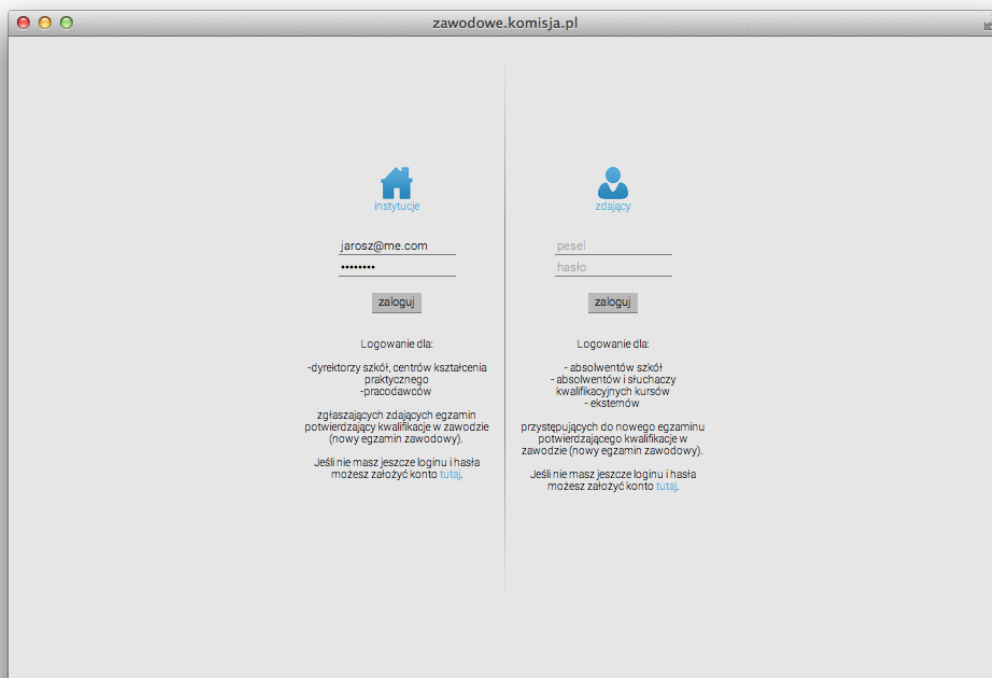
zawodowe.komisja.pl

instytucje

jarosz@me.com
••••••••

zaloguj

Logowanie dla:

-dyrektorzy szkół, centrów kształcenia praktycznego
-pracodawców

zgłaszających zdających egzamin potwierdzający kwalifikacje w zawodzie (nowy egzamin zawodowy).

Jeśli nie masz jeszcze loginu i hasła możesz założyć konto tutaj.

zdający

pesel
hasło

zaloguj

Logowanie dla:

- absolwentów szkół
- absolwentów i słuchaczy kwalifikacyjnych kursów
- eksternów

przystępujących do nowego egzaminu potwierdzającego kwalifikacje w zawodzie (nowy egzamin zawodowy).

Jeśli nie masz jeszcze loginu i hasła możesz założyć konto tutaj.